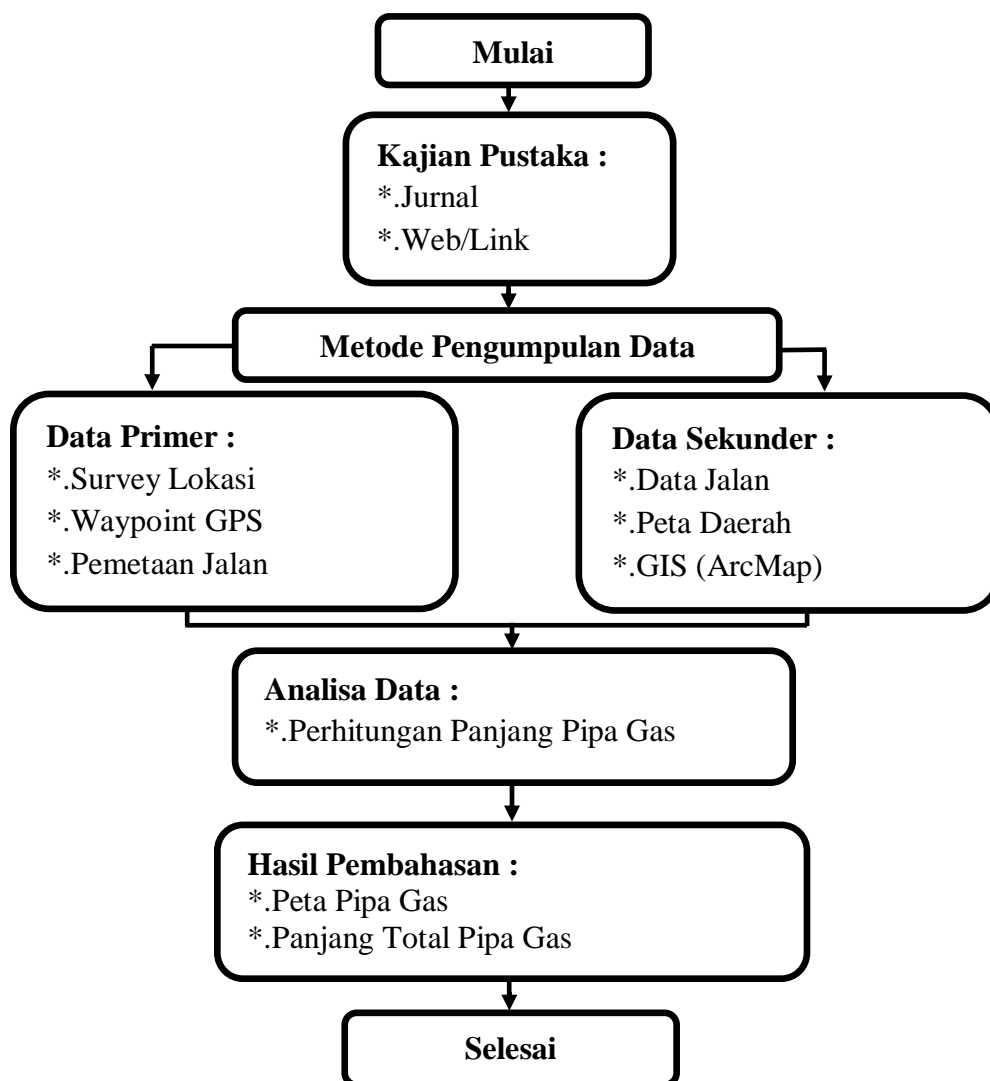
Mulai

Kajian Pustaka :
*.Jurnal
*.Web/Link

Metode Pengumpulan Data

Data Primer :
*.Survey Lokasi
*.Waypoint GPS
*.Pemetaan Jalan

Data Sekunder :
*.Data Jalan
*.Peta Daerah
*.GIS (ArcMap)

Analisa Data :
*.Perhitungan Panjang Pipa Gas

Hasil Pembahasan :
*.Peta Pipa Gas
*.Panjang Total Pipa Gas

Selesai